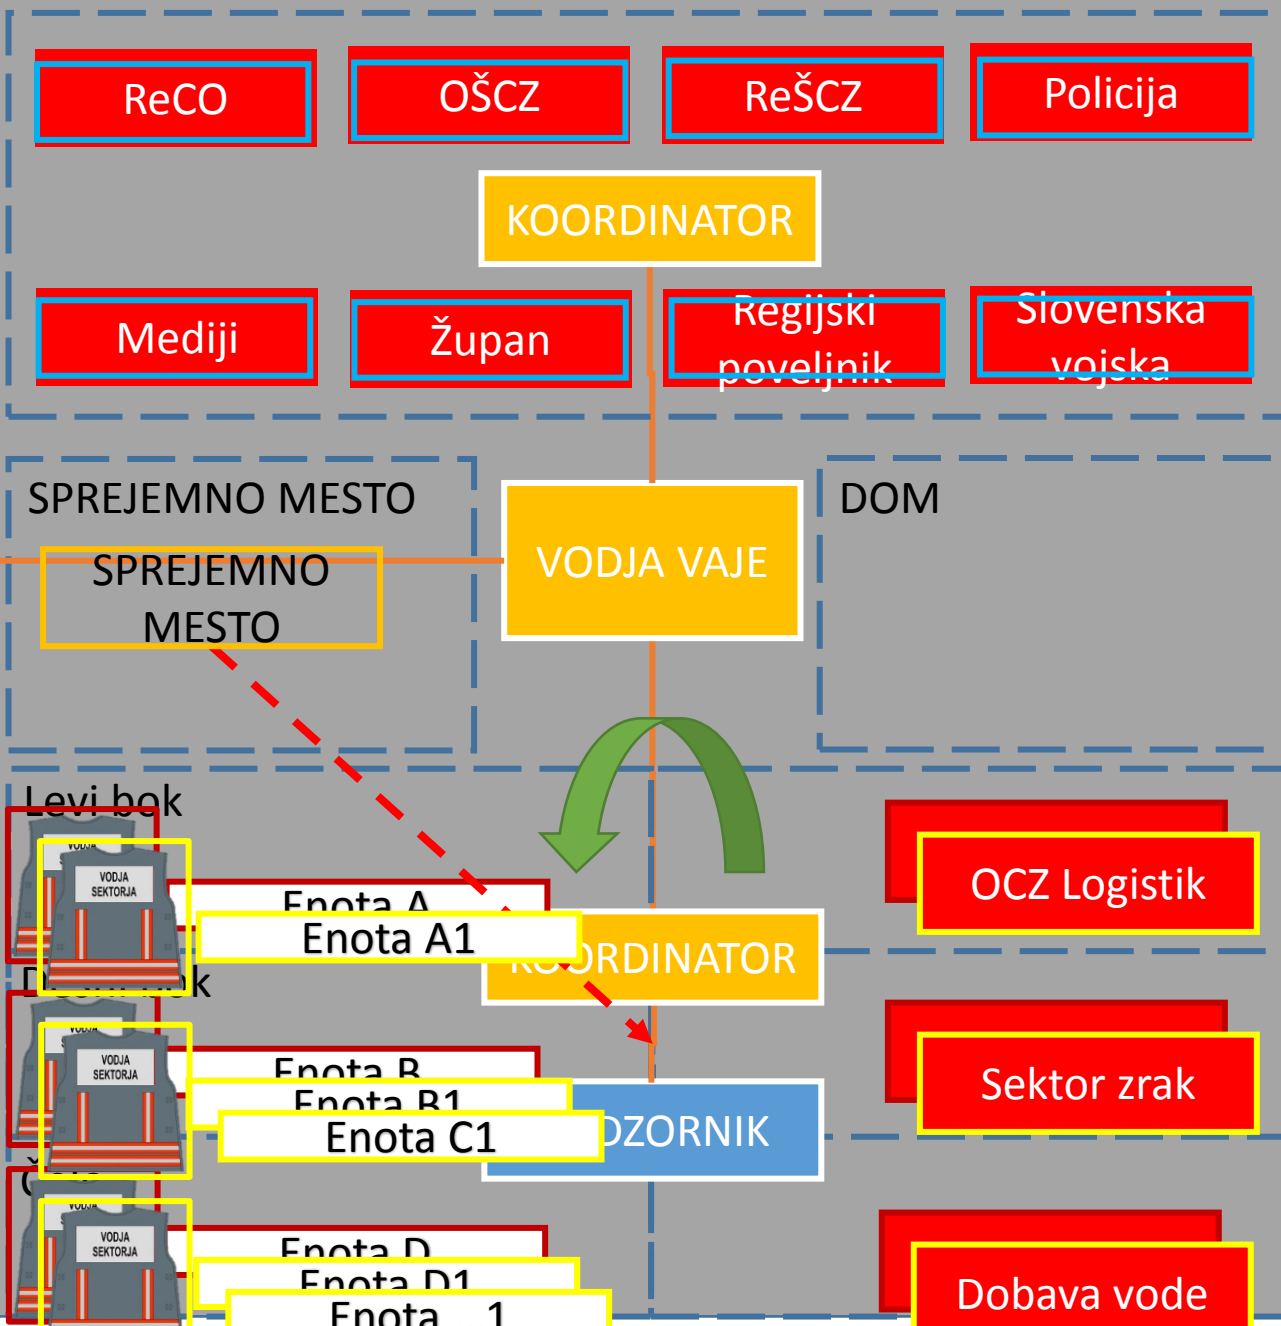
ReCO

OŠCZ

ReŠCZ

Policija

KOORDINATOR

Mediji

Župan

Regijski poveljnik

Slovenska vojska

SPREJEMNO MESTO

SPREJEMNO MESTO

VODJA VAJE

DOM

Levi bok

VODJA SEKTORJA

Enota A

Enota A1

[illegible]ORDINATOR

OCZ Logistik

D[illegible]k

VODJA SEKTORJA

Enota B

Enota B1

Enota C1

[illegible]DZORNIK

Sektor zrak

VODJA SEKTORJA

Enota D

Enota D1

Enota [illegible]1

Dobava vode